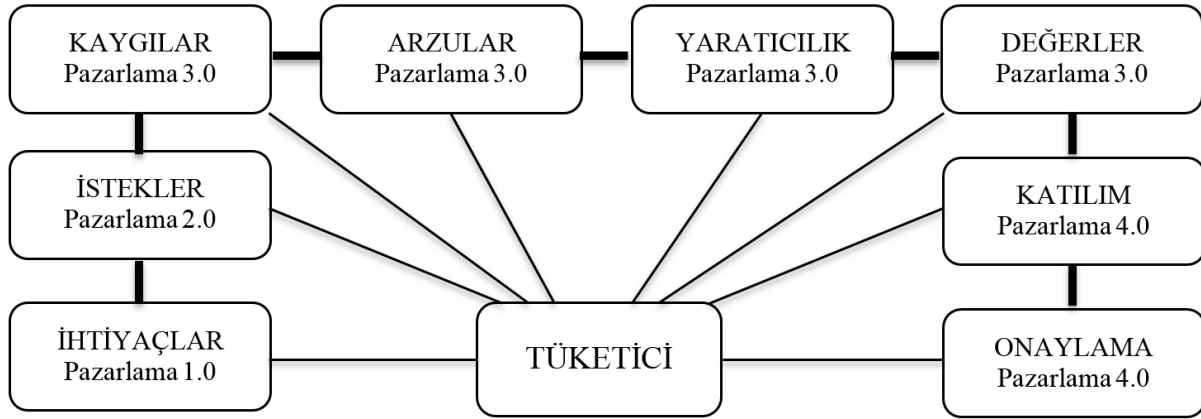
KAYGILAR
Pazarlama 3.0

ARZULAR
Pazarlama 3.0

YARATICILIK
Pazarlama 3.0

DEĞERLER
Pazarlama 3.0

İSTEKLER
Pazarlama 2.0

KATILIM
Pazarlama 4.0

İHTİYAÇLAR
Pazarlama 1.0

TÜKETİCİ

ONAYLAMA
Pazarlama 4.0